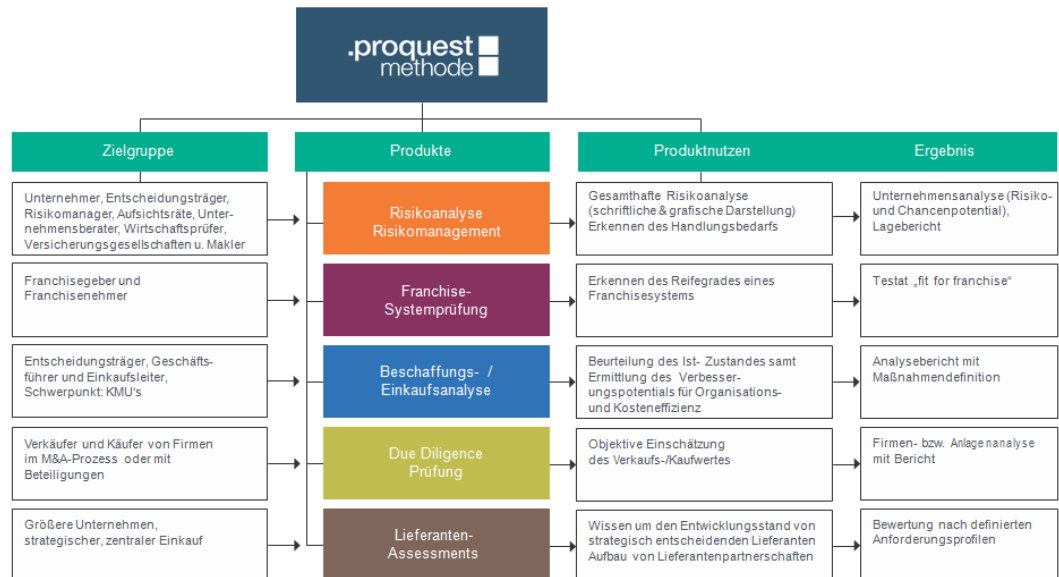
.proquest
methode

Zielgruppe

Produkte

Produktnutzen

Ergebnis

Unternehmer, Entscheidungsträger, Risikomanager, Aufsichtsräte, Unternehmensberater, Wirtschaftsprüfer, Versicherungsgesellschaften u. Makler

Risikoanalyse
Risikomanagement

Gesamthafte Risikoanalyse (schriftliche & grafische Darstellung) Erkennen des Handlungsbedarfs

Unternehmensanalyse (Risiko- und Chancenpotential), Lagebericht

Franchisegeber und Franchisenehmer

Franchise-
Systemprüfung

Erkennen des Reifegrades eines Franchisesystems

Testat „fit for franchise"

Entscheidungsträger, Geschäftsführer und Einkaufsleiter, Schwerpunkt: KMU's

Beschaffungs- /
Einkaufsanalyse

Beurteilung des Ist- Zustandes samt Ermittlung des Verbesserungspotentials für Organisations- und Kosteneffizienz

Analysebericht mit Maßnahmendefinition

Verkäufer und Käufer von Firmen im M&A-Prozess oder mit Beteiligungen

Due Diligence
Prüfung

Objektive Einschätzung des Verkaufs-/Kaufwertes

Firmen- bzw. Anlageanalyse mit Bericht

Größere Unternehmen, strategischer, zentraler Einkauf

Lieferanten-
Assessments

Wissen um den Entwicklungsstand von strategisch entscheidenden Lieferanten Aufbau von Lieferantenpartnerschaften

Bewertung nach definierten Anforderungsprofilen